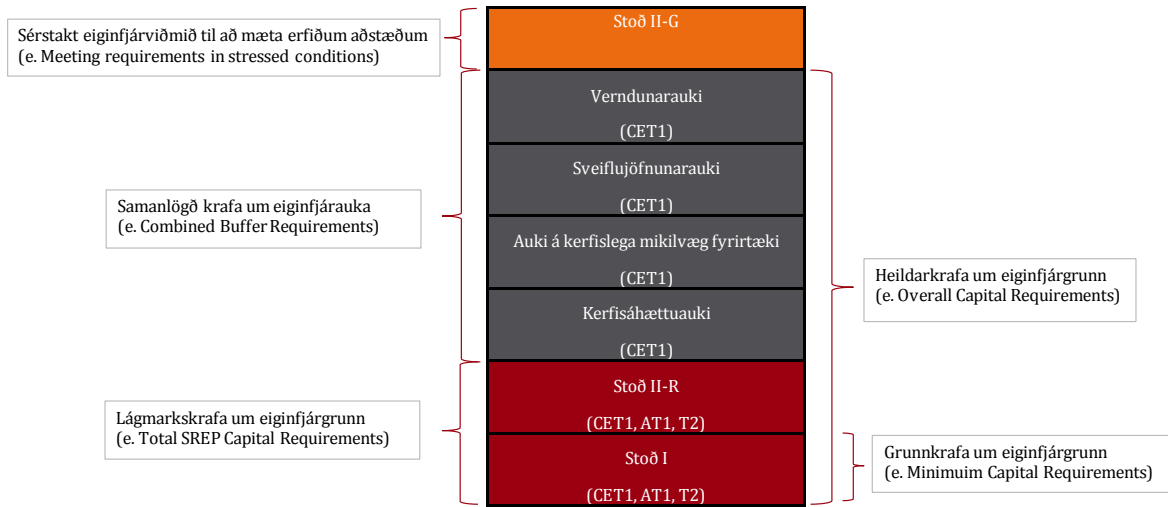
Sérstakt eiginfjárviðmið til að mæta erfiðum aðstæðum
(e. Meeting requirements in stressed conditions)

Stoð II-G

Verndunarauki
(CET1)

Sveiflujöfnunarauki
(CET1)

Auki á kerfislega mikilvæg fyrirtæki
(CET1)

Kerfisáhættuauki
(CET1)

Samanlögð krafa um eiginfjárauka
(e. Combined Buffer Requirements)

Heildarkrafa um eiginfjárgrunn
(e. Overall Capital Requirements)

Stoð II-R
(CET1, AT1, T2)

Stoð I
(CET1, AT1, T2)

Lágmarkskrafa um eiginfjárgrunn
(e. Total SREP Capital Requirements)

Grunnkrafa um eiginfjárgrunn
(e. Minimuim Capital Requirements)